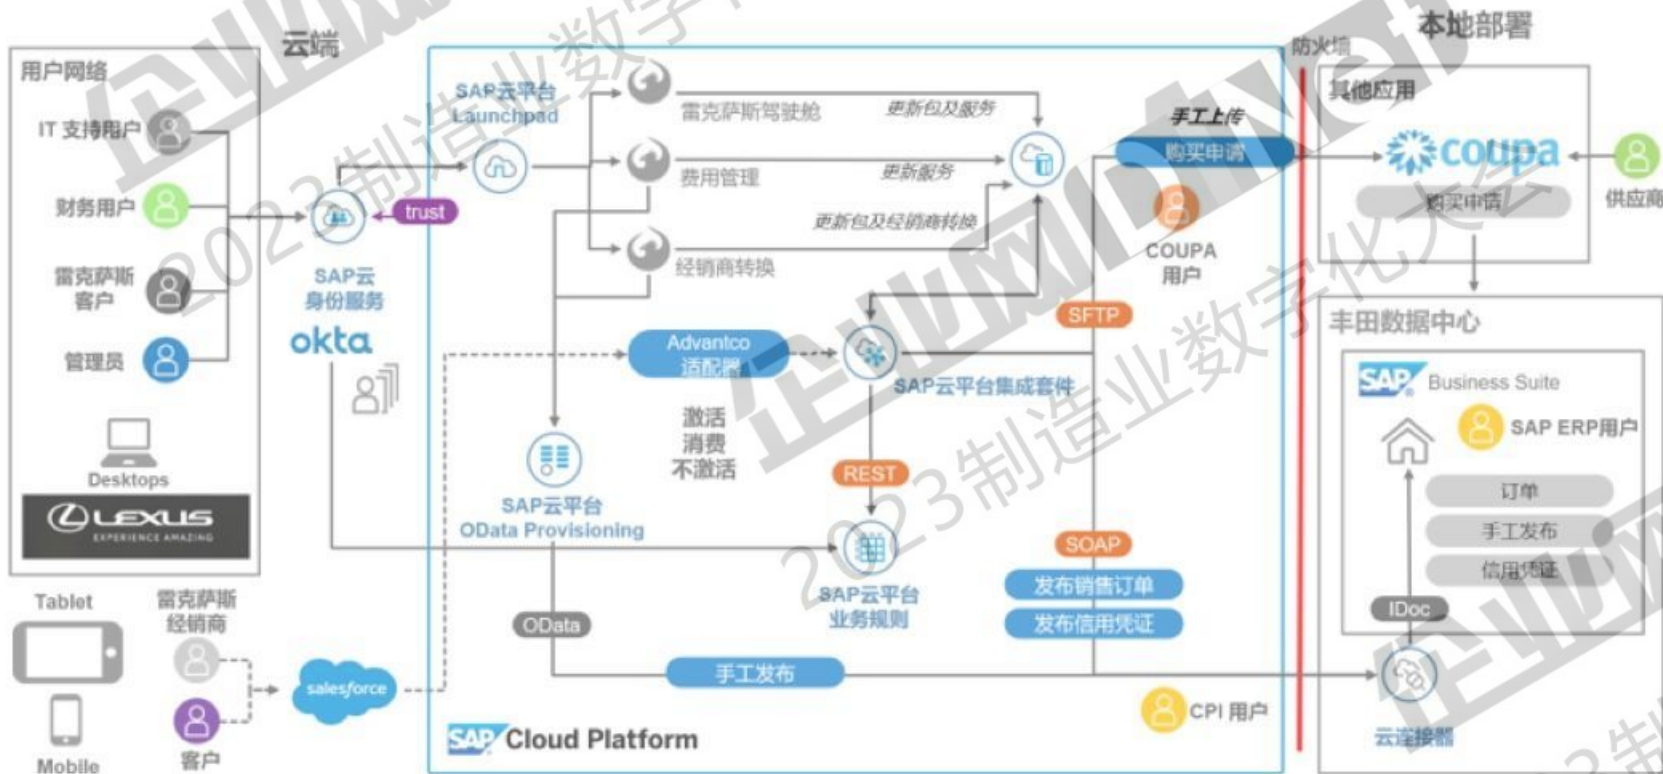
云端

本地部署

用户网络

IT 支持用户

财务用户

雷克萨斯客户

管理员

Desktops

LEXUS EXPERIENCE AMAZING

Tablet

Mobile

雷克萨斯经销商

客户

salesforce

SAP云身份服务

trust

okta

SAP云平台 Launchpad

雷克萨斯驾驶舱

费用管理

经销商转换

更新包及服务

更新服务

更新包及经销商转换

手工上传

购买申请

COUPA 用户

防火墙

其他应用

coupa

购买申请

供应商

SFTP

Advantco 适配器

SAP云平台集成套件

激活
消费
不激活

REST

SAP云平台 OData Provisioning

SOAP

发布销售订单

发布信用凭证

SAP云平台业务规则

OData

手工发布

CPI 用户

SAP Cloud Platform

丰田数据中心

SAP Business Suite

SAP ERP用户

订单

手工发布

信用凭证

IDoc

云连接器

2023制造业数字化大会